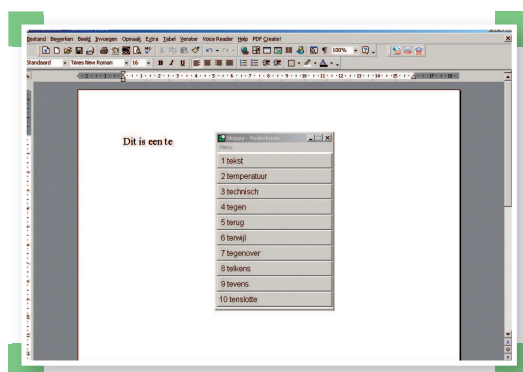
Bestand Bewerken Beeld Invoegen Opmaak Extra Tabel Venster Voice Reader Help PDF Create!

Standaard Times New Roman 16 B I U 100%

Dit is een te

Skippy - Tekstvoorspelling
Menu

1 tekst
2 temperatuur
3 technisch
4 tegen
5 terug
6 terwijl
7 tegenover
8 telkens
9 tevens
10 tenslotte